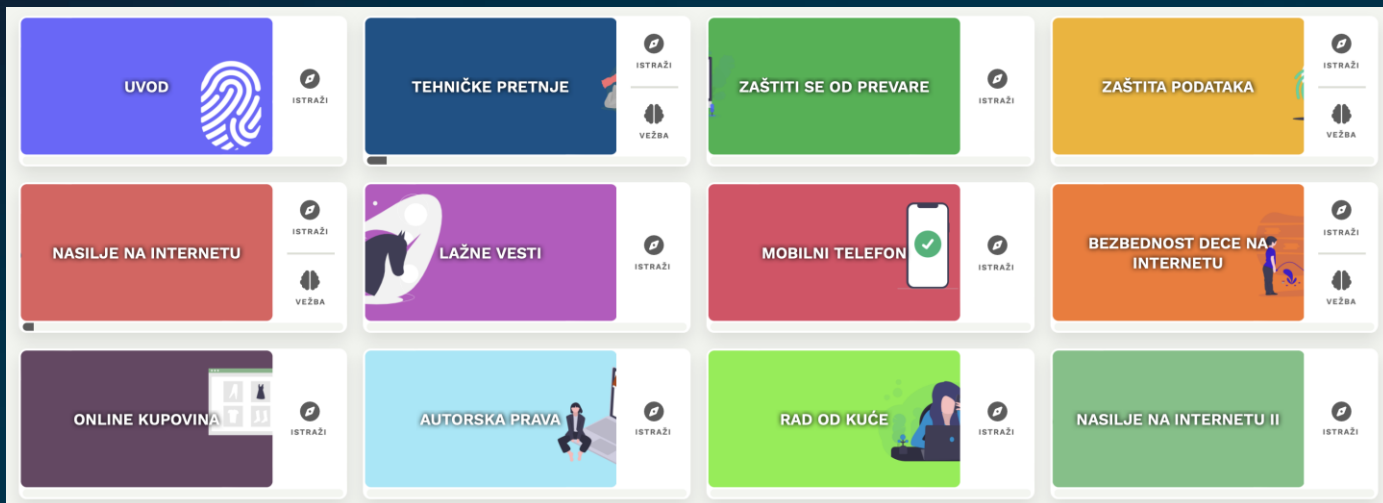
UVOD
ISTRAŽI

TEHNIČKE PRETNJE
ISTRAŽI
VEŽBA

ZAŠTITI SE OD PREVARE
ISTRAŽI

ZAŠTITA PODATAKA
ISTRAŽI
VEŽBA

NASILJE NA INTERNETU
ISTRAŽI
VEŽBA

LAŽNE VESTI
ISTRAŽI

MOBILNI TELEFON
ISTRAŽI

BEZBEDNOST DECE NA INTERNETU
ISTRAŽI
VEŽBA

ONLINE KUPOVINA
ISTRAŽI

AUTORSKA PRAVA
ISTRAŽI

RAD OD KUĆE
ISTRAŽI

NASILJE NA INTERNETU II
ISTRAŽI